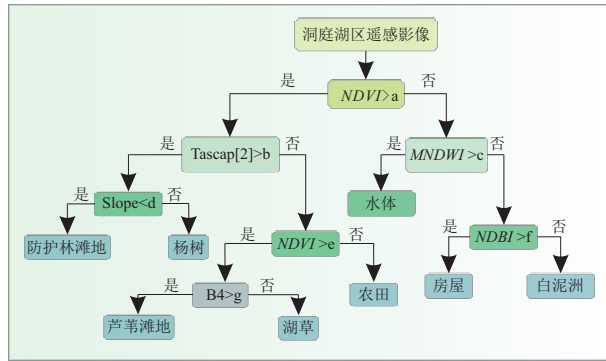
洞庭湖区遥感影像

是

$NDVI$>a

否

是

Tascap[2]>b

否

是

$MNDWI$ >c

否

是

Slope<d

否

水体

是

$NDBI$ >f

否

防护林滩地

杨树

是

$NDVI$ >e

否

房屋

白泥洲

是

B4>g

否

农田

芦苇滩地

湖草